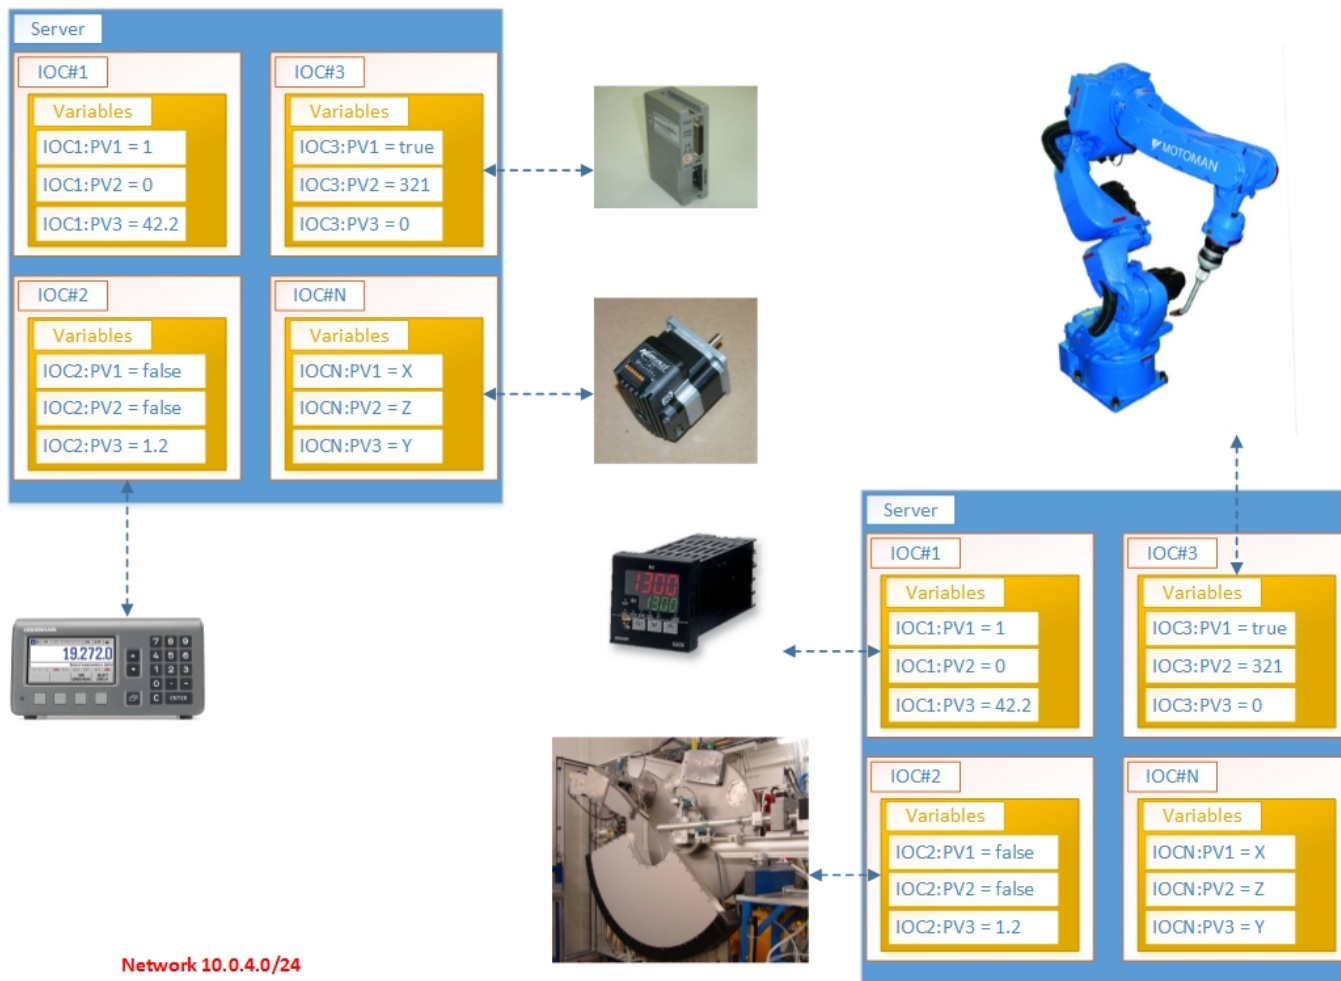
Server

IOC#1
Variables
IOC1:PV1 = 1
IOC1:PV2 = 0
IOC1:PV3 = 42.2

IOC#3
Variables
IOC3:PV1 = true
IOC3:PV2 = 321
IOC3:PV3 = 0

IOC#2
Variables
IOC2:PV1 = false
IOC2:PV2 = false
IOC2:PV3 = 1.2

IOC#N
Variables
IOCN:PV1 = X
IOCN:PV2 = Z
IOCN:PV3 = Y

MOTOMAN

19.272.0

1300
1300

Server

IOC#1
Variables
IOC1:PV1 = 1
IOC1:PV2 = 0
IOC1:PV3 = 42.2

IOC#3
Variables
IOC3:PV1 = true
IOC3:PV2 = 321
IOC3:PV3 = 0

IOC#2
Variables
IOC2:PV1 = false
IOC2:PV2 = false
IOC2:PV3 = 1.2

IOC#N
Variables
IOCN:PV1 = X
IOCN:PV2 = Z
IOCN:PV3 = Y

Network 10.0.4.0/24